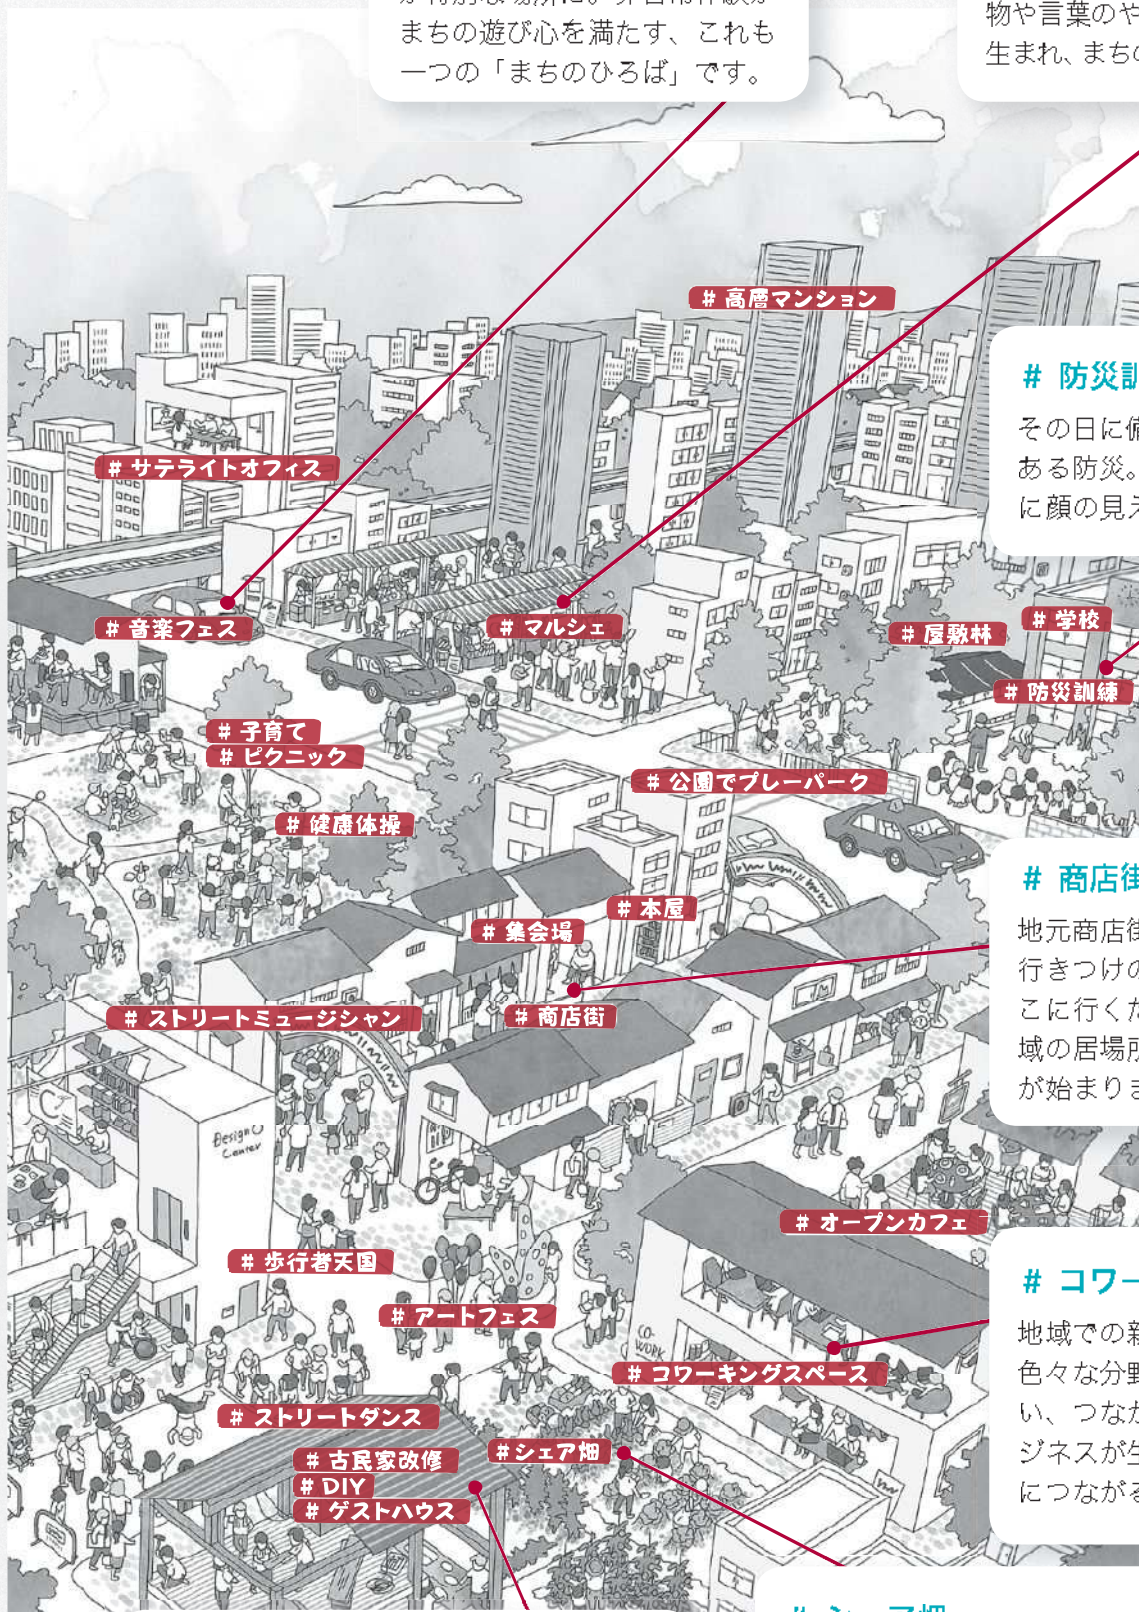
まちの遊び心を満たす、これも一つの「まちのひろば」です。

物や言葉のや
生まれ、まち

# 高層マンション

# 防災訓
その日に備
ある防災。
に顔の見え

# サテライトオフィス
# 音楽フェス
# マルシェ
# 屋敷林
# 学校
# 防災訓練
# 子育て
# ピクニック
# 公園でプレーパーク
# 健康体操

# 商店街
地元商店街
行きつけの
こに行くた
域の居場所
が始まりま

# 本屋
# 集会場
# ストリートミュージシャン
# 商店街
Design Center
# オープンカフェ

# コワー
地域での新
色々な分野
い、つなが
ジネスが生
につながる

# 歩行者天国
# アートフェス
CO-WORK
# コワーキングスペース
# ストリートダンス
# 古民家改修
# DIY
# ゲストハウス
# シェア畑